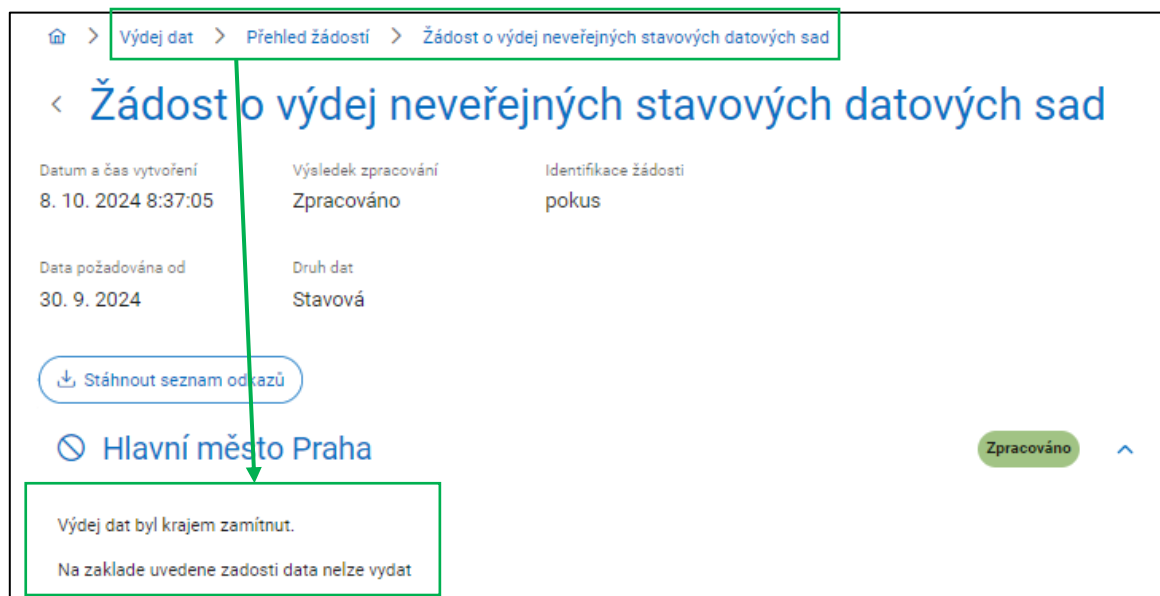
> Výdej dat > Přehled žádostí > Žádost o výdej neveřejných stavových datových sad

‹ Žádost o výdej neveřejných stavových datových sad

Datum a čas vytvoření
8. 10. 2024 8:37:05

Výsledek zpracování
Zpracováno

Identifikace žádosti
pokus

Data požadována od
30. 9. 2024

Druh dat
Stavová

Stáhnout seznam odkazů

Hlavní město Praha

Zpracováno

Výdej dat byl krajem zamítnut.

Na zaklade uvedene zadosti data nelze vydat